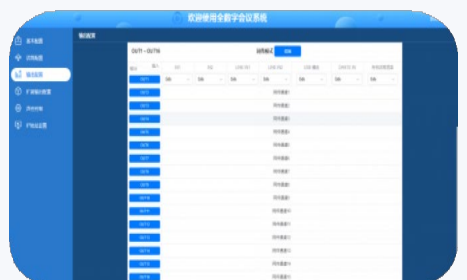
欢迎使用全数字会议系统

基本配置
次序配置
输出配置
扩展输出配置
用户控制
扩展设置图

输出配置

OUT1 - OUT16
刷新模式 刷新

OUT1
OUT2
OUT3
OUT4
OUT5
OUT6
OUT7
OUT8
OUT9
OUT10
OUT11
OUT12
OUT13
OUT14
OUT15
OUT16

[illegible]